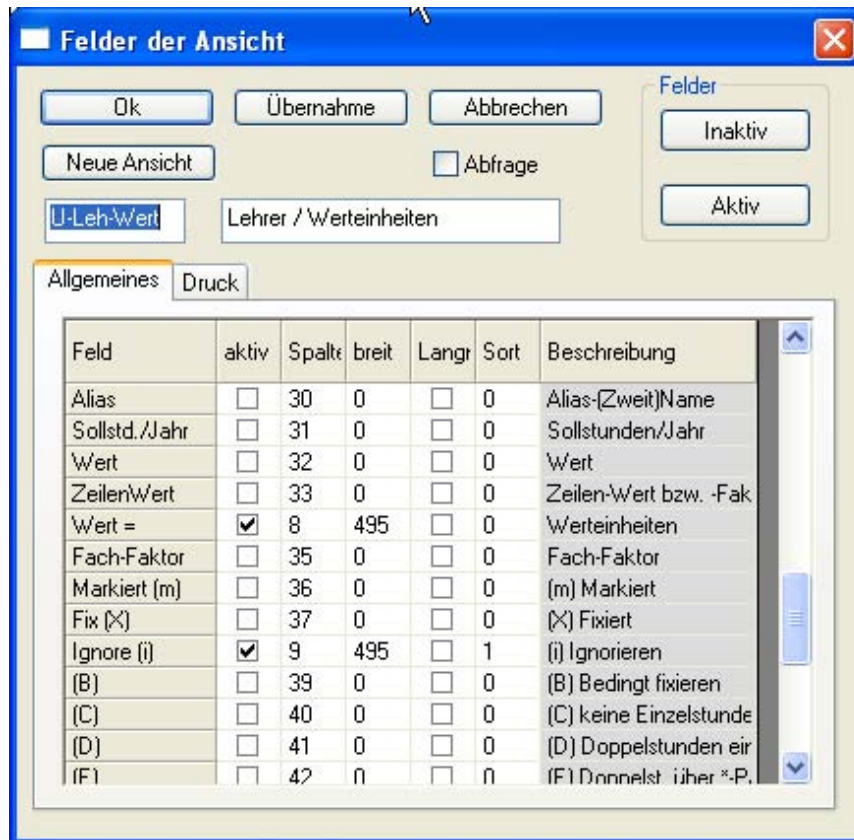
Felder der Ansicht

Ok | Übernahme | Abbrechen

Felder
Inaktiv
Aktiv

Neue Ansicht
Abfrage

U-Leh-Wert
Lehrer / Werteinheiten

Allgemeines | Druck

| Feld | aktiv | Spalte | breit | Langr | Sort | Beschreibung |
|---|---|---|---|---|---|---|
| Alias | ☐ | 30 | 0 | ☐ | 0 | Alias-(Zweit)Name |
| Sollstd./Jahr | ☐ | 31 | 0 | ☐ | 0 | Sollstunden/Jahr |
| Wert | ☐ | 32 | 0 | ☐ | 0 | Wert |
| ZeilenWert | ☐ | 33 | 0 | ☐ | 0 | Zeilen-Wert bzw. -Fak |
| Wert = | ☑ | 8 | 495 | ☐ | 0 | Werteinheiten |
| Fach-Faktor | ☐ | 35 | 0 | ☐ | 0 | Fach-Faktor |
| Markiert (m) | ☐ | 36 | 0 | ☐ | 0 | (m) Markiert |
| Fix (X) | ☐ | 37 | 0 | ☐ | 0 | (X) Fixiert |
| Ignore (i) | ☑ | 9 | 495 | ☐ | 1 | (i) Ignorieren |
| (B) | ☐ | 39 | 0 | ☐ | 0 | (B) Bedingt fixieren |
| (C) | ☐ | 40 | 0 | ☐ | 0 | (C) keine Einzelstunde |
| (D) | ☐ | 41 | 0 | ☐ | 0 | (D) Doppelstunden eir |
| (E) | ☐ | 42 | 0 | ☐ | 0 | (E) Doppelst. über *-P. |